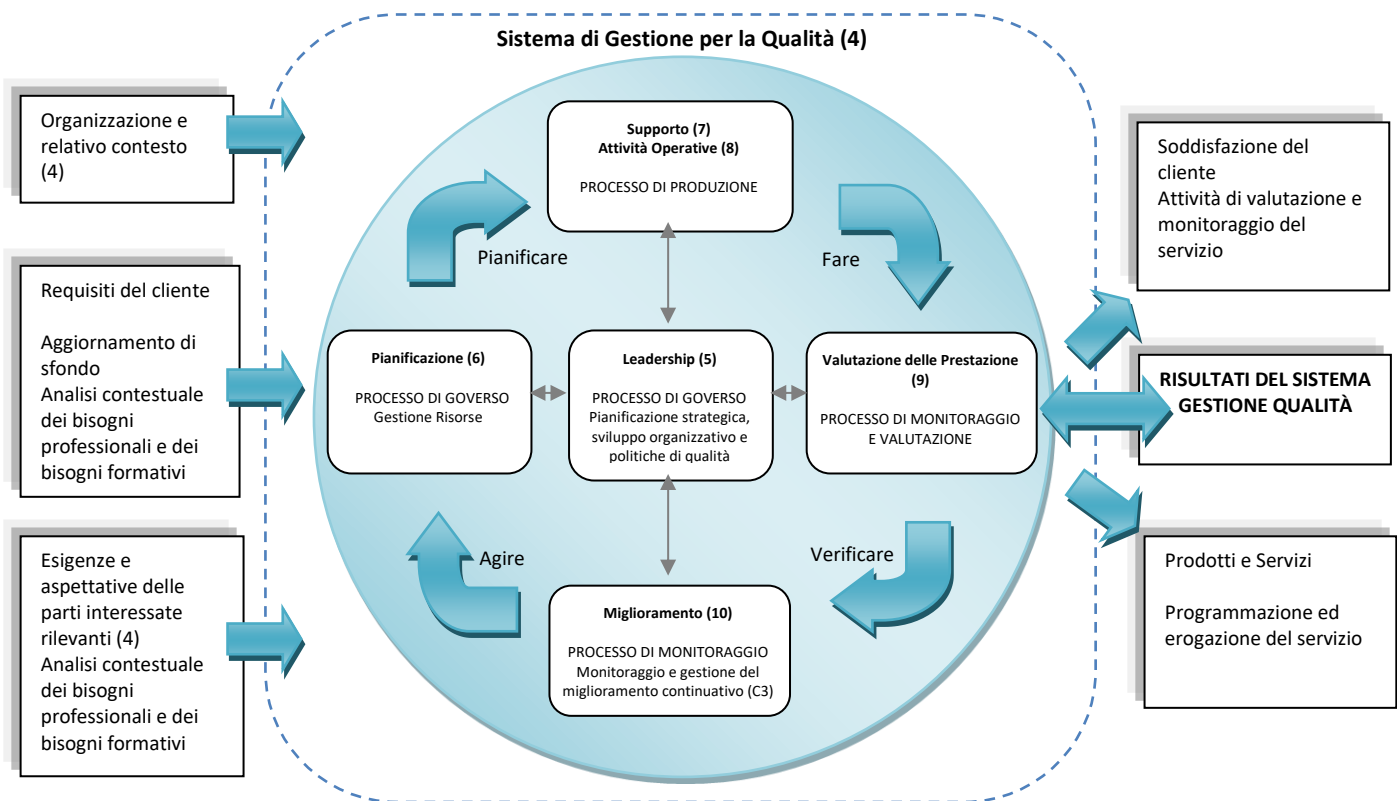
Sistema di Gestione per la Qualità (4)

Organizzazione e relativo contesto (4)

Requisiti del cliente

Aggiornamento di sfondo
Analisi contestuale dei bisogni professionali e dei bisogni formativi

Esigenze e aspettative delle parti interessate rilevanti (4)
Analisi contestuale dei bisogni professionali e dei bisogni formativi

Supporto (7)
Attività Operative (8)

PROCESSO DI PRODUZIONE

Pianificare

Fare

Pianificazione (6)

PROCESSO DI GOVERSO
Gestione Risorse

Leadership (5)

PROCESSO DI GOVERSO
Pianificazione strategica, sviluppo organizzativo e politiche di qualità

Valutazione delle Prestazione (9)

PROCESSO DI MONITORAGGIO E VALUTAZIONE

Agire

Verificare

Miglioramento (10)

PROCESSO DI MONITORAGGIO
Monitoraggio e gestione del miglioramento continuativo (C3)

Soddisfazione del cliente
Attività di valutazione e monitoraggio del servizio

RISULTATI DEL SISTEMA GESTIONE QUALITÀ

Prodotti e Servizi

Programmazione ed erogazione del servizio